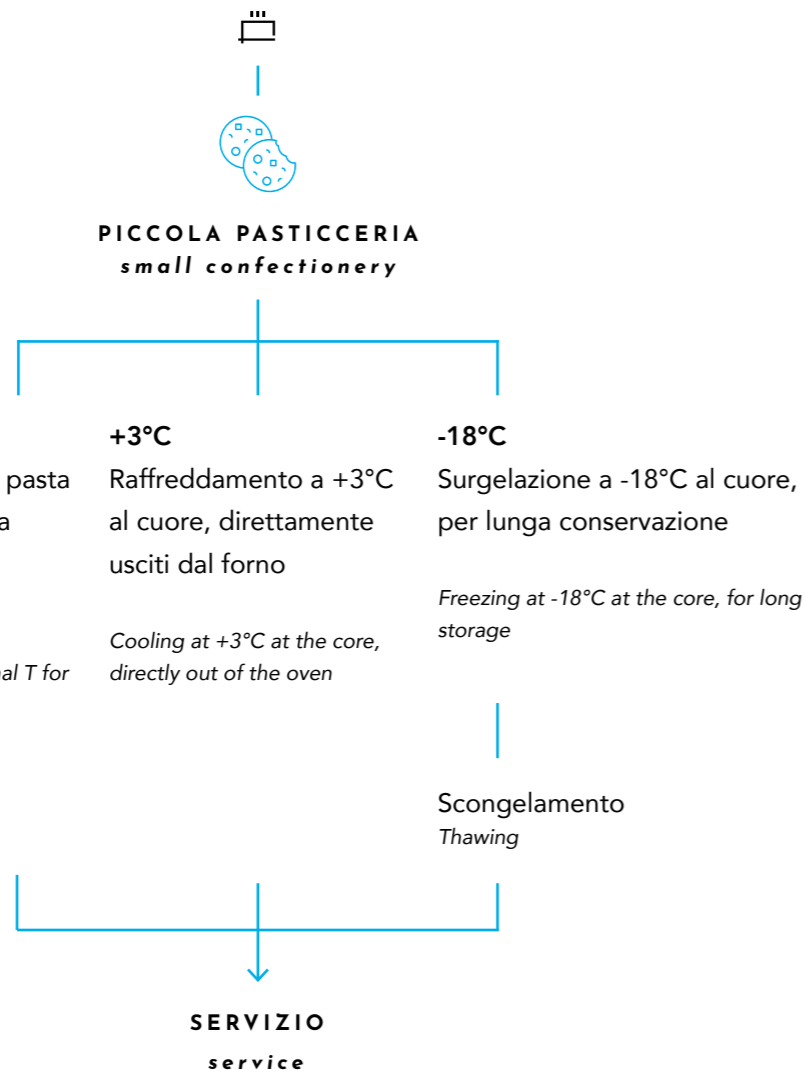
PICCOLA PASTICCERIA
small confectionery

pasta
a

al T for

+3°C
Raffreddamento a +3°C al cuore, direttamente usciti dal forno

Cooling at +3°C at the core, directly out of the oven

-18°C
Surgelazione a -18°C al cuore, per lunga conservazione

Freezing at -18°C at the core, for long storage

Scongelamento
Thawing

SERVIZIO
service